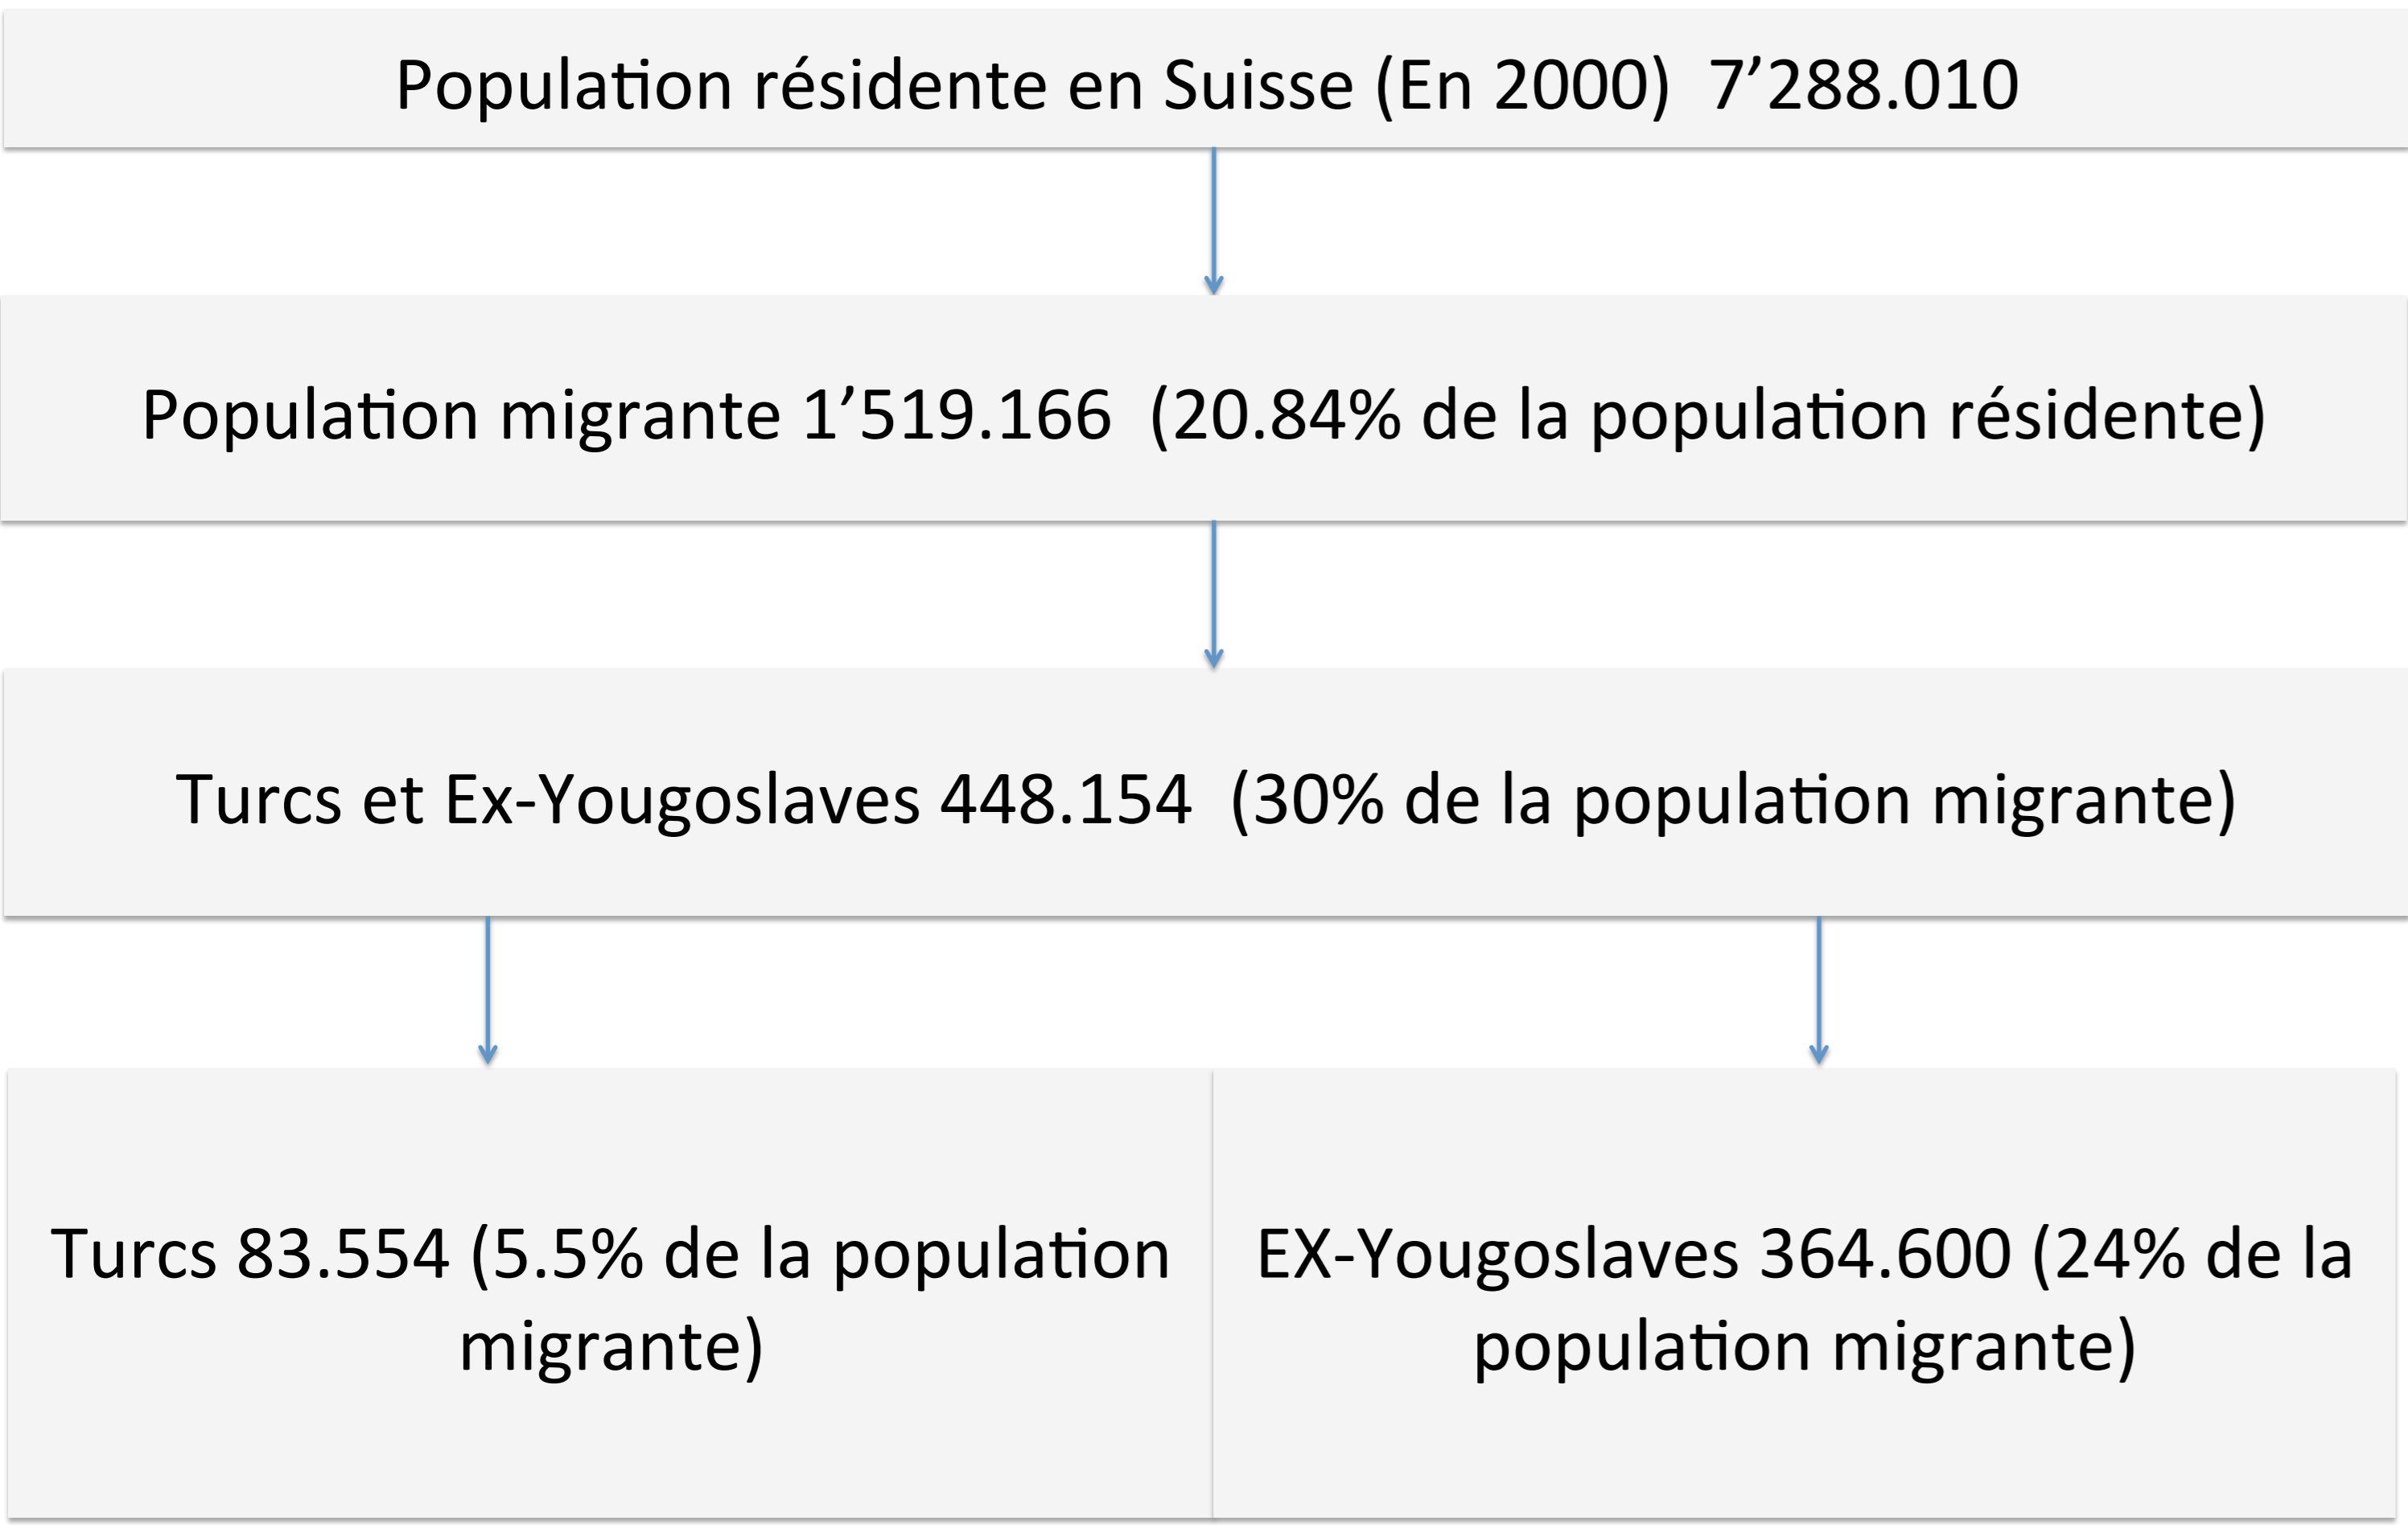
Population résidente en Suisse (En 2000) 7’288.010

Population migrante 1’519.166 (20.84% de la population résidente)

Turcs et Ex-Yougoslaves 448.154 (30% de la population migrante)

Turcs 83.554 (5.5% de la population migrante)

EX-Yougoslaves 364.600 (24% de la population migrante)